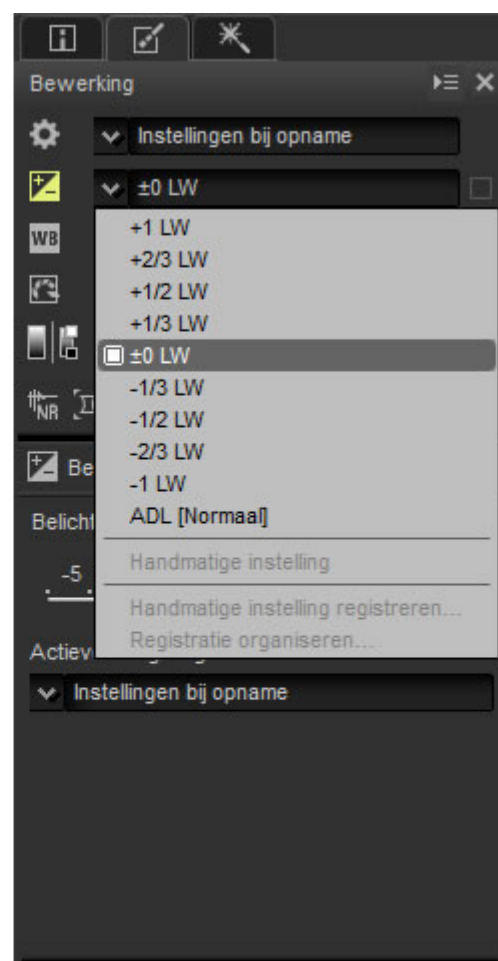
Bewerking

Instellingen bij opname

±0 LW

WB

+1 LW
+2/3 LW
+1/2 LW
+1/3 LW
±0 LW
-1/3 LW
-1/2 LW
-2/3 LW
-1 LW
ADL [Normaal]

Handmatige instelling

Handmatige instelling registreren...
Registratie organiseren...

NR

Be

Belicht

-5

Actiev

Instellingen bij opname